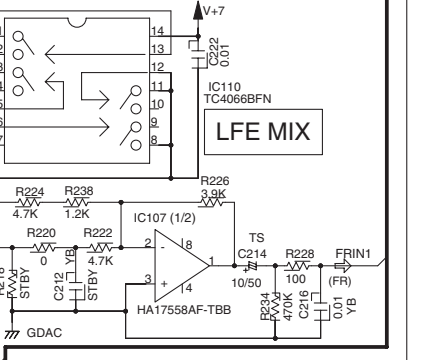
V+7
14
13
12
11
10
9
8
C222
0.01
IC110
TC4066BFN
LFE MIX
R224
4.7K
R238
1.2K
R226
3.9K
IC107 (1/2)
R220
0
R222
4.7K
STBY
C212
YB
STBY
2
3
8
4
1
TS
C214
10/50
R228
100
FRIN1
(FR)
R234
470K
C216
0.01
YB
HA17558AF-TBB
GDAC